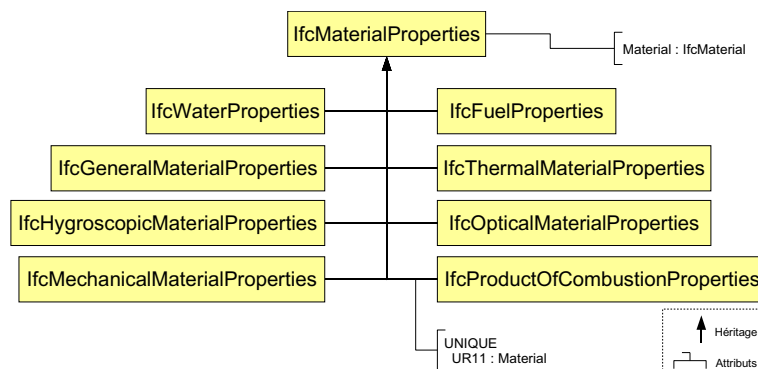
IfcMaterialProperties

Material : IfcMaterial

IfcWaterProperties

IfcFuelProperties

IfcGeneralMaterialProperties

IfcThermalMaterialProperties

IfcHygroscopicMaterialProperties

IfcOpticalMaterialProperties

IfcMechanicalMaterialProperties

IfcProductOfCombustionProperties

UNIQUE
UR11 : Material

Héritage

Attributs